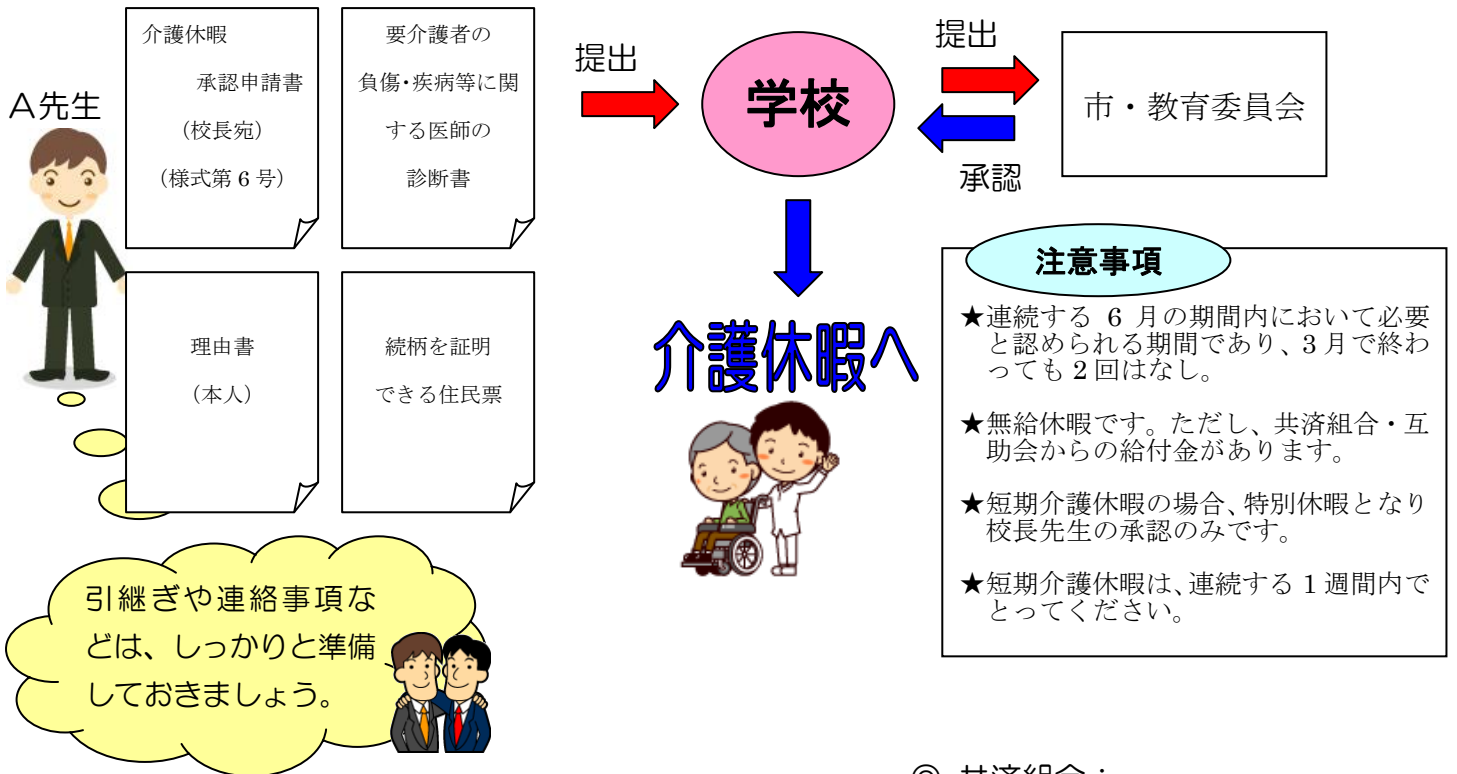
A先生

介護休暇
承認申請書
（校長宛）
（様式第 6 号）

要介護者の
負傷・疾病等に関
する医師の
診断書

理由書
（本人）

続柄を証明
できる住民票

提出

学校

提出

市・教育委員会

承認

介護休暇へ

注意事項

★連続する 6 月の期間内において必要と認められる期間であり、3 月で終わっても 2 回はなし。

★無給休暇です。ただし、共済組合・互助会からの給付金があります。

★短期介護休暇の場合、特別休暇となり校長先生の承認のみです。

★短期介護休暇は、連続する 1 週間内でとってください。

引継ぎや連絡事項などは、しっかりと準備しておきましょう。

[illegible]